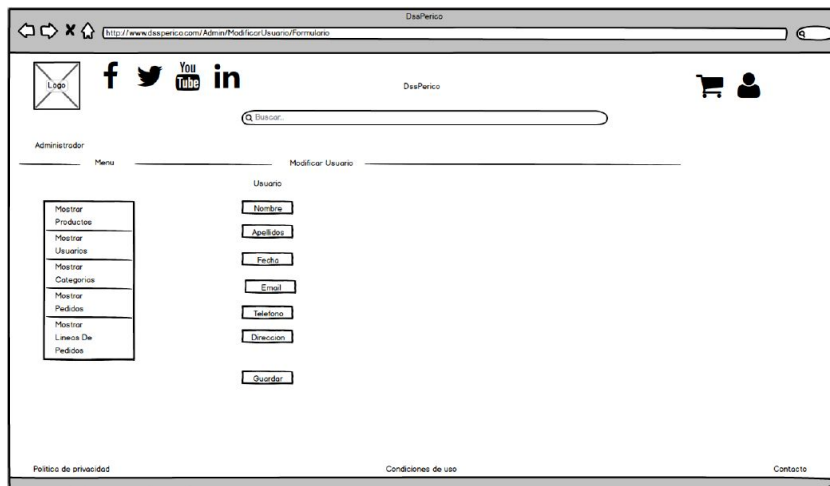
DssPerico

http://www.dssperico.com/Admin/ModificarUsuario/Formulario

Logo

You Tube

DssPerico

Buscar...

Administrador

Menu

Modificar Usuario

Usuario

Mostrar Productos

Mostrar Usuarios

Mostrar Categorias

Mostrar Pedidos

Mostrar Lineas De Pedidos

Nombre

Apellidos

Fecha

Email

Telefono

Direccion

Guardar

Politica de privacidad

Condiciones de uso

Contacto